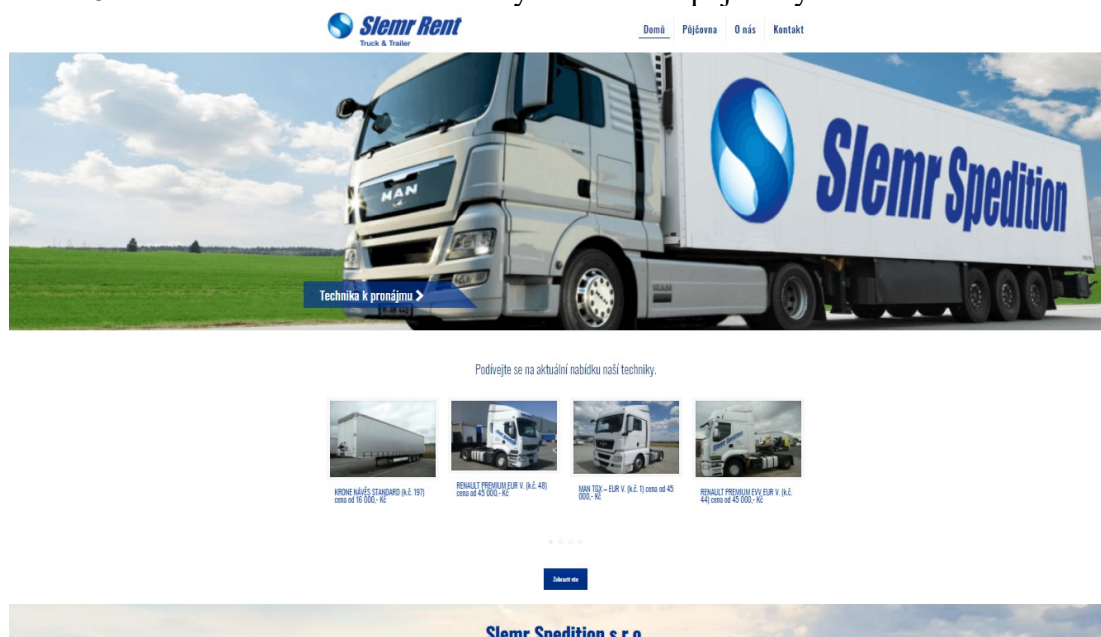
Slemr Rent
Truck & Trailer

Domů Půjčovna O nás Kontakt

MAN

Slemr Spedition

Technika k pronájmu >

Podívejte se na aktuální nabídku naší techniky.

KRONE NÁVĚS STANDARD (k.č. 197) cena od 16 000,- Kč

RENAULT PREMIUM EUR V. (k.č. 48) cena od 45 000,- Kč

MAN TGX – EUR V. (k.č. 1) cena od 45 000,- Kč

RENAULT PREMIUM EVV, EUR V. (k.č. 44) cena od 45 000,- Kč

Zobrazit vše

Slemr Spedition s.r.o.